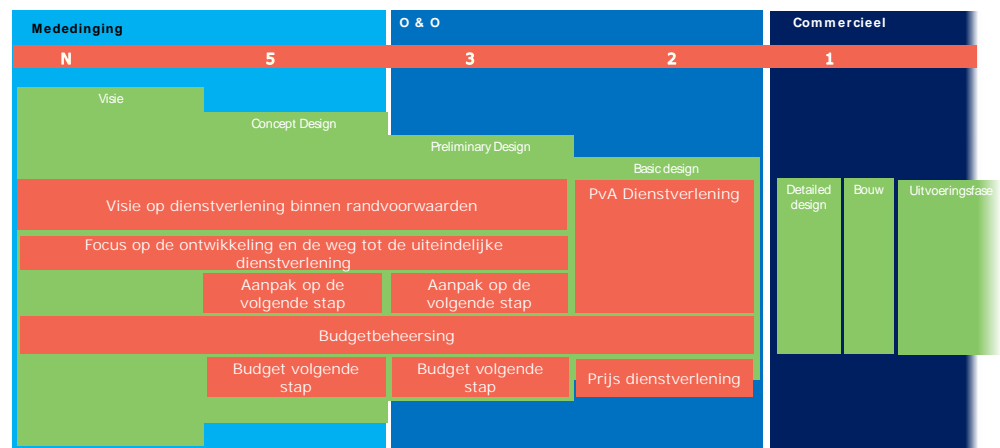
Mededinging

O & O

Commercieel

N 5 3 2 1

Visie

Concept Design

Preliminary Design

Basic design

Visie op dienstverlening binnen randvoorwaarden

PvA Dienstverlening

Detailed design

Bouw

Uitvoeringsfase

Focus op de ontwikkeling en de weg tot de uiteindelijke dienstverlening

Aanpak op de volgende stap

Aanpak op de volgende stap

Budgetbeheersing

Budget volgende stap

Budget volgende stap

Prijs dienstverlening